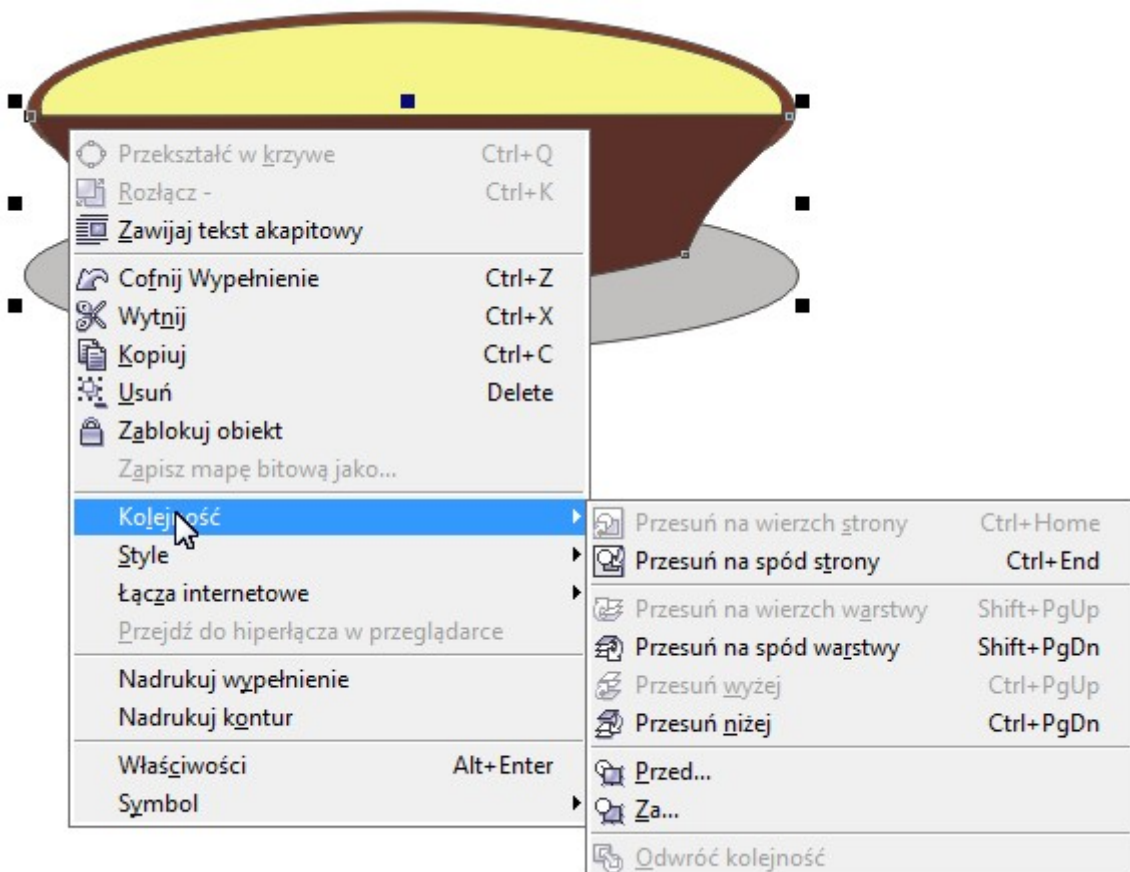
Przekształć w krzywe Ctrl+Q
Rozłącz - Ctrl+K
Zawijaj tekst akapitowy
Cofnij Wypełnienie Ctrl+Z
Wytnij Ctrl+X
Kopiuj Ctrl+C
Usuń Delete
Zablokuj obiekt
Zapisz mapę bitową jako...
Kolejność
Style
Łącza internetowe
Przejdź do hiperłącza w przeglądarce
Nadrukuj wypełnienie
Nadrukuj kontur
Właściwości Alt+Enter
Symbol

Przesuń na wierzch strony Ctrl+Home
Przesuń na spód strony Ctrl+End
Przesuń na wierzch warstwy Shift+PgUp
Przesuń na spód warstwy Shift+PgDn
Przesuń wyżej Ctrl+PgUp
Przesuń niżej Ctrl+PgDn
Przed...
Za...
Odwróć kolejność